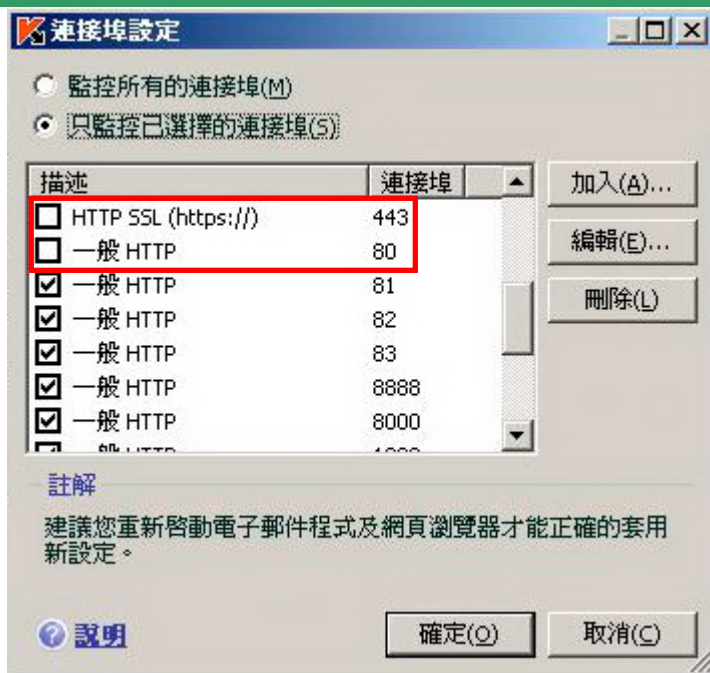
連接埠設定

監控所有的連接埠(M)
只監控已選擇的連接埠(S)

| 描述 | 連接埠 |
|---|---|
| HTTP SSL (https://) | 443 |
| 一般 HTTP | 80 |
| 一般 HTTP | 81 |
| 一般 HTTP | 82 |
| 一般 HTTP | 83 |
| 一般 HTTP | 8888 |
| 一般 HTTP | 8000 |
| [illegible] | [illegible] |

加入(A)...
編輯(E)...
刪除(L)

註解
建議您重新啟動電子郵件程式及網頁瀏覽器才能正確的套用新設定。

說明
確定(O)
取消(C)